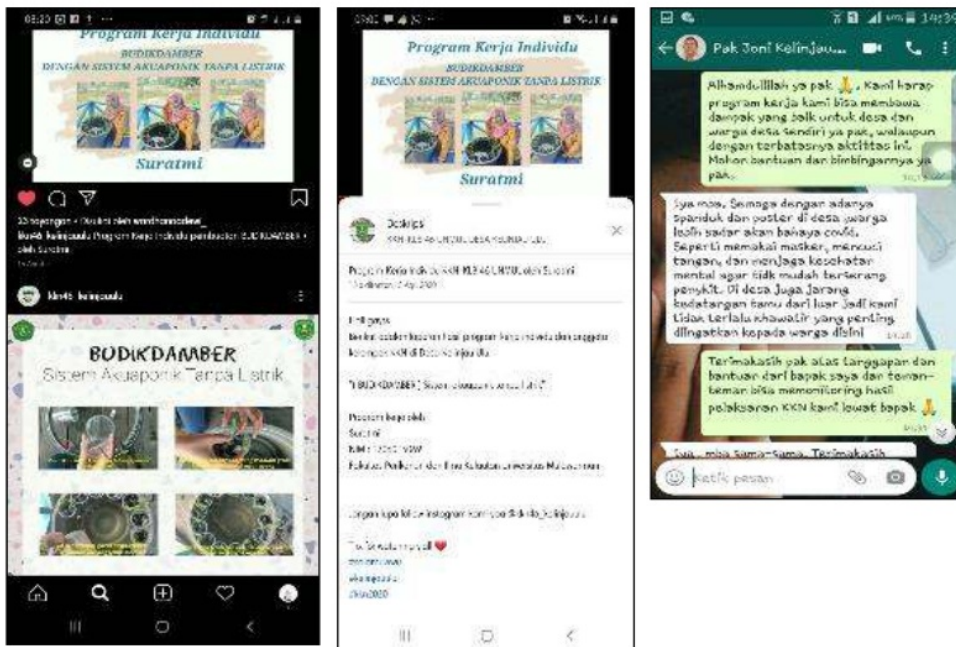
Program Kerja Individu
BUDIKDAMBER
DENGAN SISTEM AKUAPONIK TANPA LISTRIK
Suratmi

kkn46_kelinjauulu

BUDIKDAMBER
Sistem Akuaponik Tanpa Listrik

Program Kerja Individu
BUDIKDAMBER
DENGAN SISTEM AKUAPONIK TANPA LISTRIK
Suratmi

Desktips

Program Kerja Individu KKN KLB 46 UNMUL oleh Suratmi

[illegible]

"BUDIKDAMBER | Sistem Akuaponik Tanpa Listrik"

Program kerja oleh:
Suratmi
NIM: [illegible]
Fakultas Perikanan dan Ilmu Kelautan Universitas Mulawarman

Jangan lupa follow instagram kami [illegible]

Pak Joni Kelinjau...

Alhamdulillah ya pak 🙏. Kami harap program kerja kami bisa membawa dampak yang baik untuk desa dan warga desa sendiri ya pak, walaupun dengan terbatasnya aktifitas ini. Mohon bantuan dan bimbingannya ya pak.

Iya mba. Semoga dengan adanya spanduk dan poster di desa warga lebih sadar akan bahaya covid. Seperti memakai masker, mencuci tangan, dan menjaga kesehatan mental agar tidak mudah terserang penyakit. Di desa juga jarang kedatangan tamu dari luar jadi kami tidak terlalu khawatir yang penting diingatkan kepada warga disini

Terimakasih pak atas tanggapan dan bantuan dari bapak saya dan teman-teman bisa memonitoring hasil pelaksanan KKN kami lewat bapak 🙏

Iya mba Sama-Sama. Terimakasih

Ketik pesan